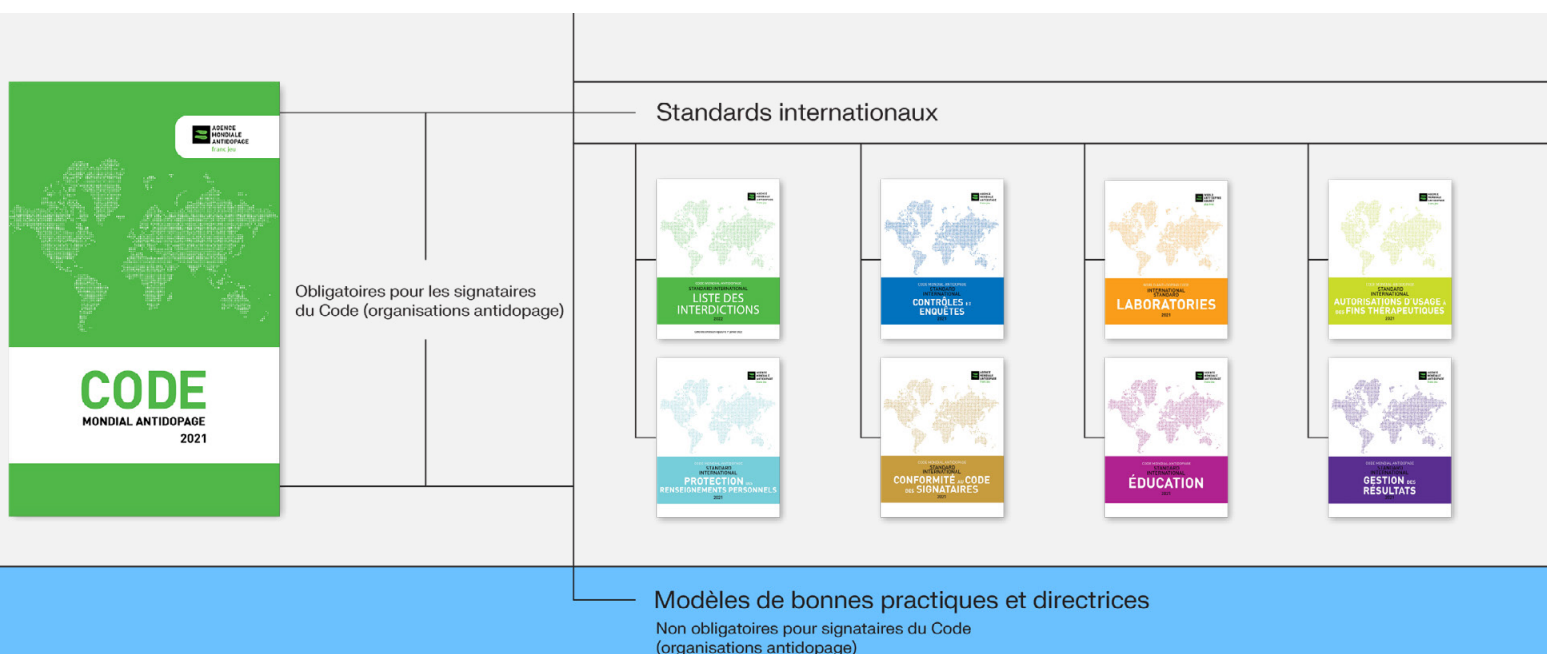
AGENCE MONDIALE ANTIDOPAGE
français

CODE
MONDIAL ANTIDOPAGE
2021

Obligatoires pour les signataires du Code (organisations antidopage)

Standards internationaux

STANDARD INTERNATIONAL
LISTE DES INTERDICTIONS
2021

CONTRÔLES ET ENQUÊTES

INTERNATIONAL STANDARD
LABORATORIES
2021

STANDARD INTERNATIONAL
AUTORISATIONS D'USAGE À DES FINS THÉRAPEUTIQUES
2021

STANDARD INTERNATIONAL
PROTECTION DES RENSEIGNEMENTS PERSONNELS
2021

STANDARD INTERNATIONAL
CONFORMITÉ AU CODE DES SIGNATAIRES
2021

STANDARD INTERNATIONAL
ÉDUCATION
2021

CODE MONDIAL ANTIDOPAGE
GESTION DES RÉSULTATS
2021

Modèles de bonnes practiques et directrices
Non obligatoires pour signataires du Code (organisations antidopage)